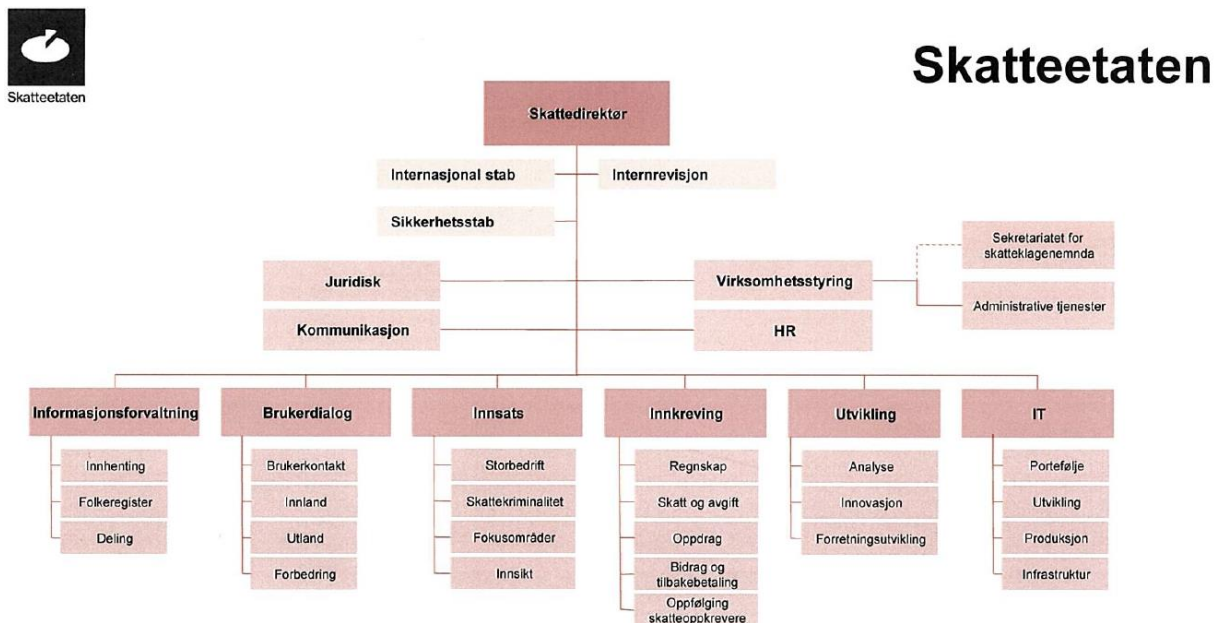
Skatteetaten

Skatteetaten

Skattedirektør

Internasjonal stab

Internrevisjon

Sikkerhetsstab

Sekretariatet for skatteklagenemnda

Juridisk

Virksomhetsstyring

Administrative tjenester

Kommunikasjon

HR

Informasjonsforvaltning

Innhenting

Folkeregister

Deling

Brukerdialog

Brukerkontakt

Innland

Utland

Forbedring

Innsats

Storbedrift

Skattekriminalitet

Fokusområder

Innsikt

Innkreving

Regnskap

Skatt og avgift

Oppdrag

Bidrag og tilbakebetaling

Oppfølging skatteoppkrevere

Utvikling

Analyse

Innovasjon

Forretningsutvikling

IT

Portefølje

Utvikling

Produksjon

Infrastruktur